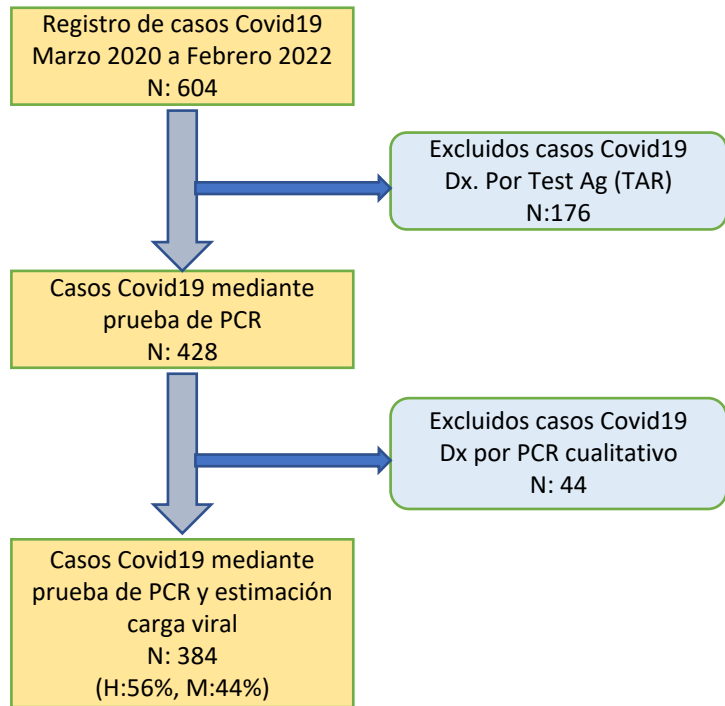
Registro de casos Covid19
Marzo 2020 a Febrero 2022
N: 604

Excluidos casos Covid19
Dx. Por Test Ag (TAR)
N:176

Casos Covid19 mediante
prueba de PCR
N: 428

Excluidos casos Covid19
Dx por PCR cualitativo
N: 44

Casos Covid19 mediante
prueba de PCR y estimación
carga viral
N: 384
(H:56%, M:44%)